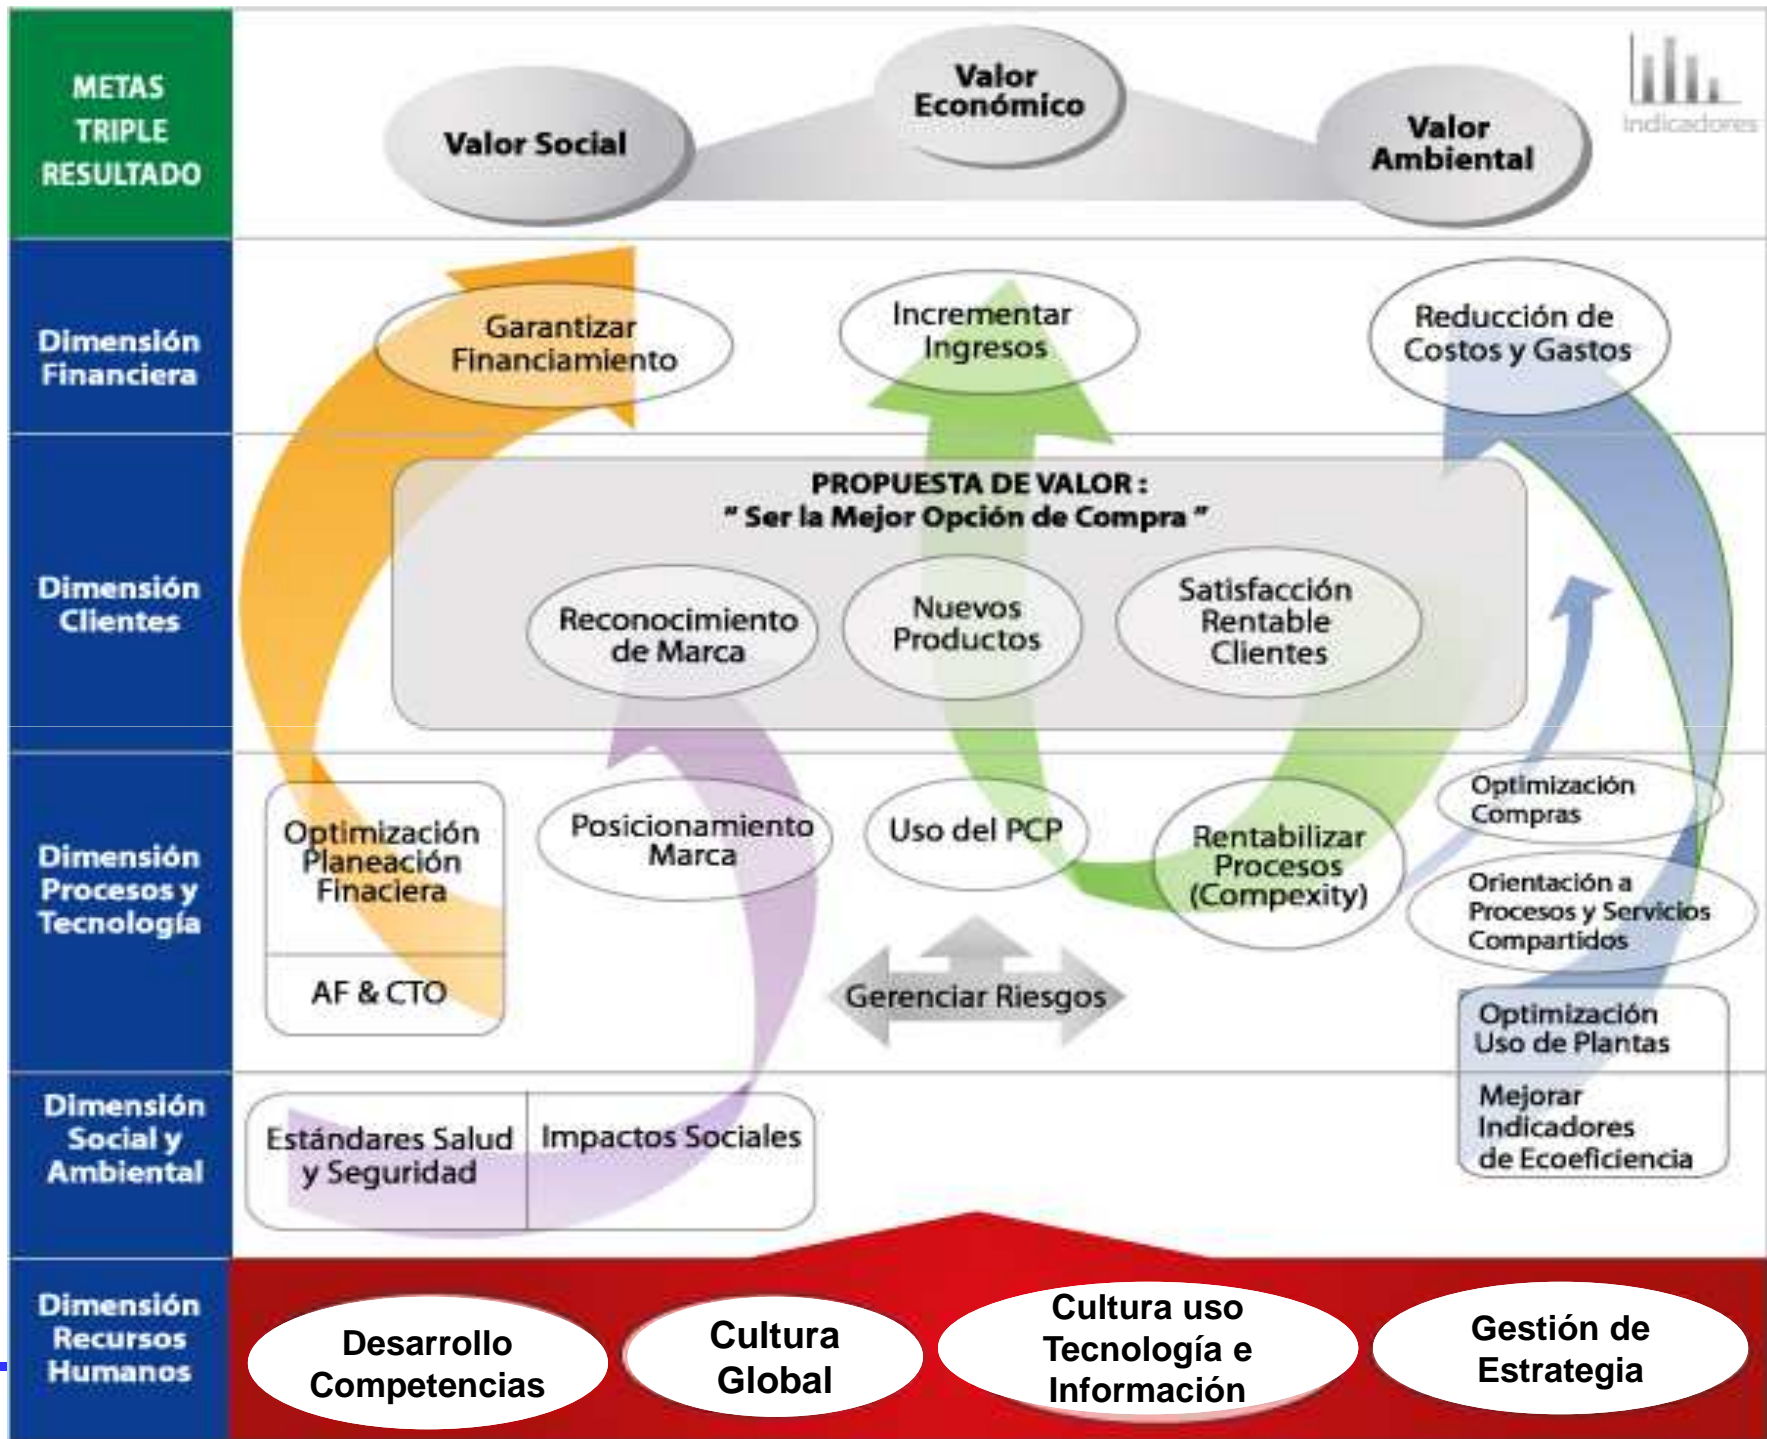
METAS TRIPLE RESULTADO

Valor Social

Valor Económico

Valor Ambiental

Indicadores

Dimensión Financiera

Garantizar Financiamiento

Incrementar Ingresos

Reducción de Costos y Gastos

Dimensión Clientes

PROPUESTA DE VALOR :
" Ser la Mejor Opción de Compra "

Reconocimiento de Marca

Nuevos Productos

Satisfacción Rentable Clientes

Dimensión Procesos y Tecnología

Optimización Planeación Finaciera

AF & CTO

Posicionamiento Marca

Uso del PCP

Rentabilizar Procesos (Compexity)

Optimización Compras

Orientación a Procesos y Servicios Compartidos

Optimización Uso de Plantas

Gerenciar Riesgos

Dimensión Social y Ambiental

Estándares Salud y Seguridad

Impactos Sociales

Mejorar Indicadores de Ecoeficiencia

Dimensión Recursos Humanos

Desarrollo Competencias

Cultura Global

Cultura uso Tecnología e Información

Gestión de Estrategia